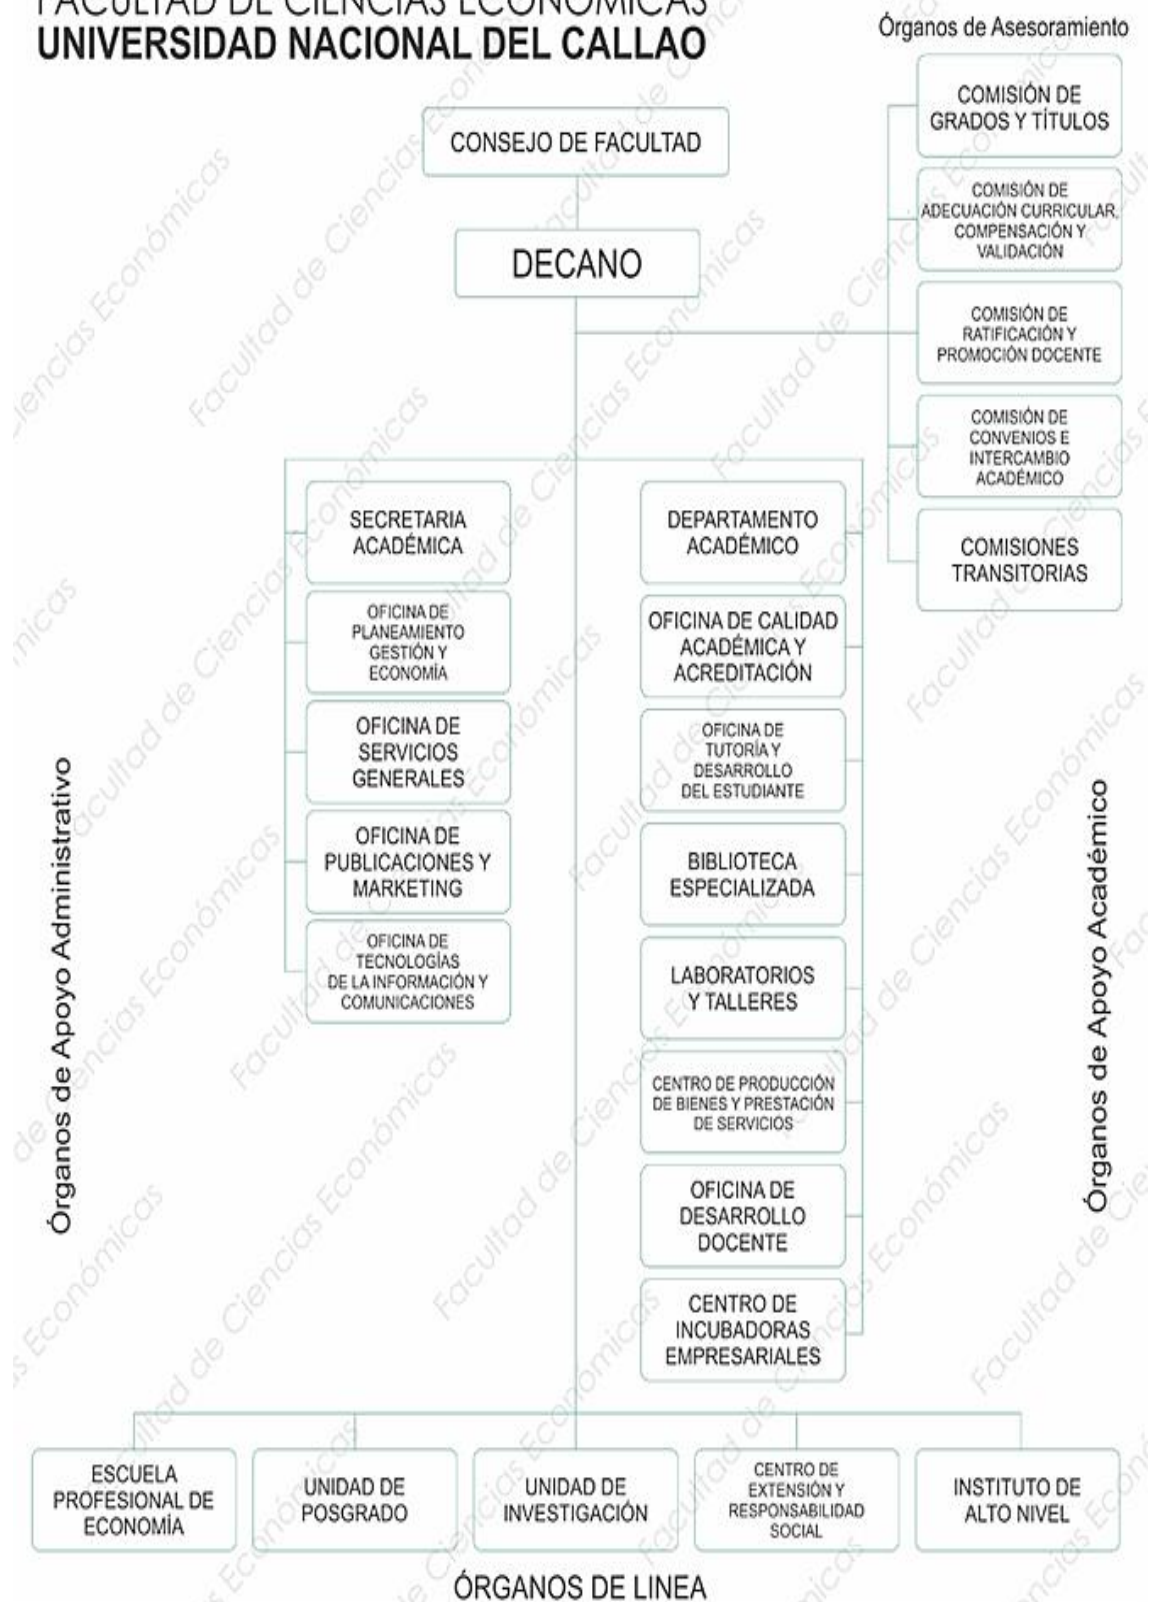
FACULTAD DE CIENCIAS ECONÓMICAS
UNIVERSIDAD NACIONAL DEL CALLAO

Órganos de Asesoramiento

CONSEJO DE FACULTAD

DECANO

COMISIÓN DE GRADOS Y TÍTULOS

COMISIÓN DE ADECUACIÓN CURRICULAR, COMPENSACIÓN Y VALIDACIÓN

COMISIÓN DE RATIFICACIÓN Y PROMOCIÓN DOCENTE

COMISIÓN DE CONVENIOS E INTERCAMBIO ACADÉMICO

COMISIONES TRANSITORIAS

Órganos de Apoyo Administrativo

SECRETARIA ACADÉMICA

OFICINA DE PLANEAMIENTO GESTIÓN Y ECONOMÍA

OFICINA DE SERVICIOS GENERALES

OFICINA DE PUBLICACIONES Y MARKETING

OFICINA DE TECNOLOGÍAS DE LA INFORMACIÓN Y COMUNICACIONES

Órganos de Apoyo Académico

DEPARTAMENTO ACADÉMICO

OFICINA DE CALIDAD ACADÉMICA Y ACREDITACIÓN

OFICINA DE TUTORÍA Y DESARROLLO DEL ESTUDIANTE

BIBLIOTECA ESPECIALIZADA

LABORATORIOS Y TALLERES

CENTRO DE PRODUCCIÓN DE BIENES Y PRESTACIÓN DE SERVICIOS

OFICINA DE DESARROLLO DOCENTE

CENTRO DE INCUBADORAS EMPRESARIALES

ESCUELA PROFESIONAL DE ECONOMÍA

UNIDAD DE POSGRADO

UNIDAD DE INVESTIGACIÓN

CENTRO DE EXTENSIÓN Y RESPONSABILIDAD SOCIAL

INSTITUTO DE ALTO NIVEL

ÓRGANOS DE LINEA